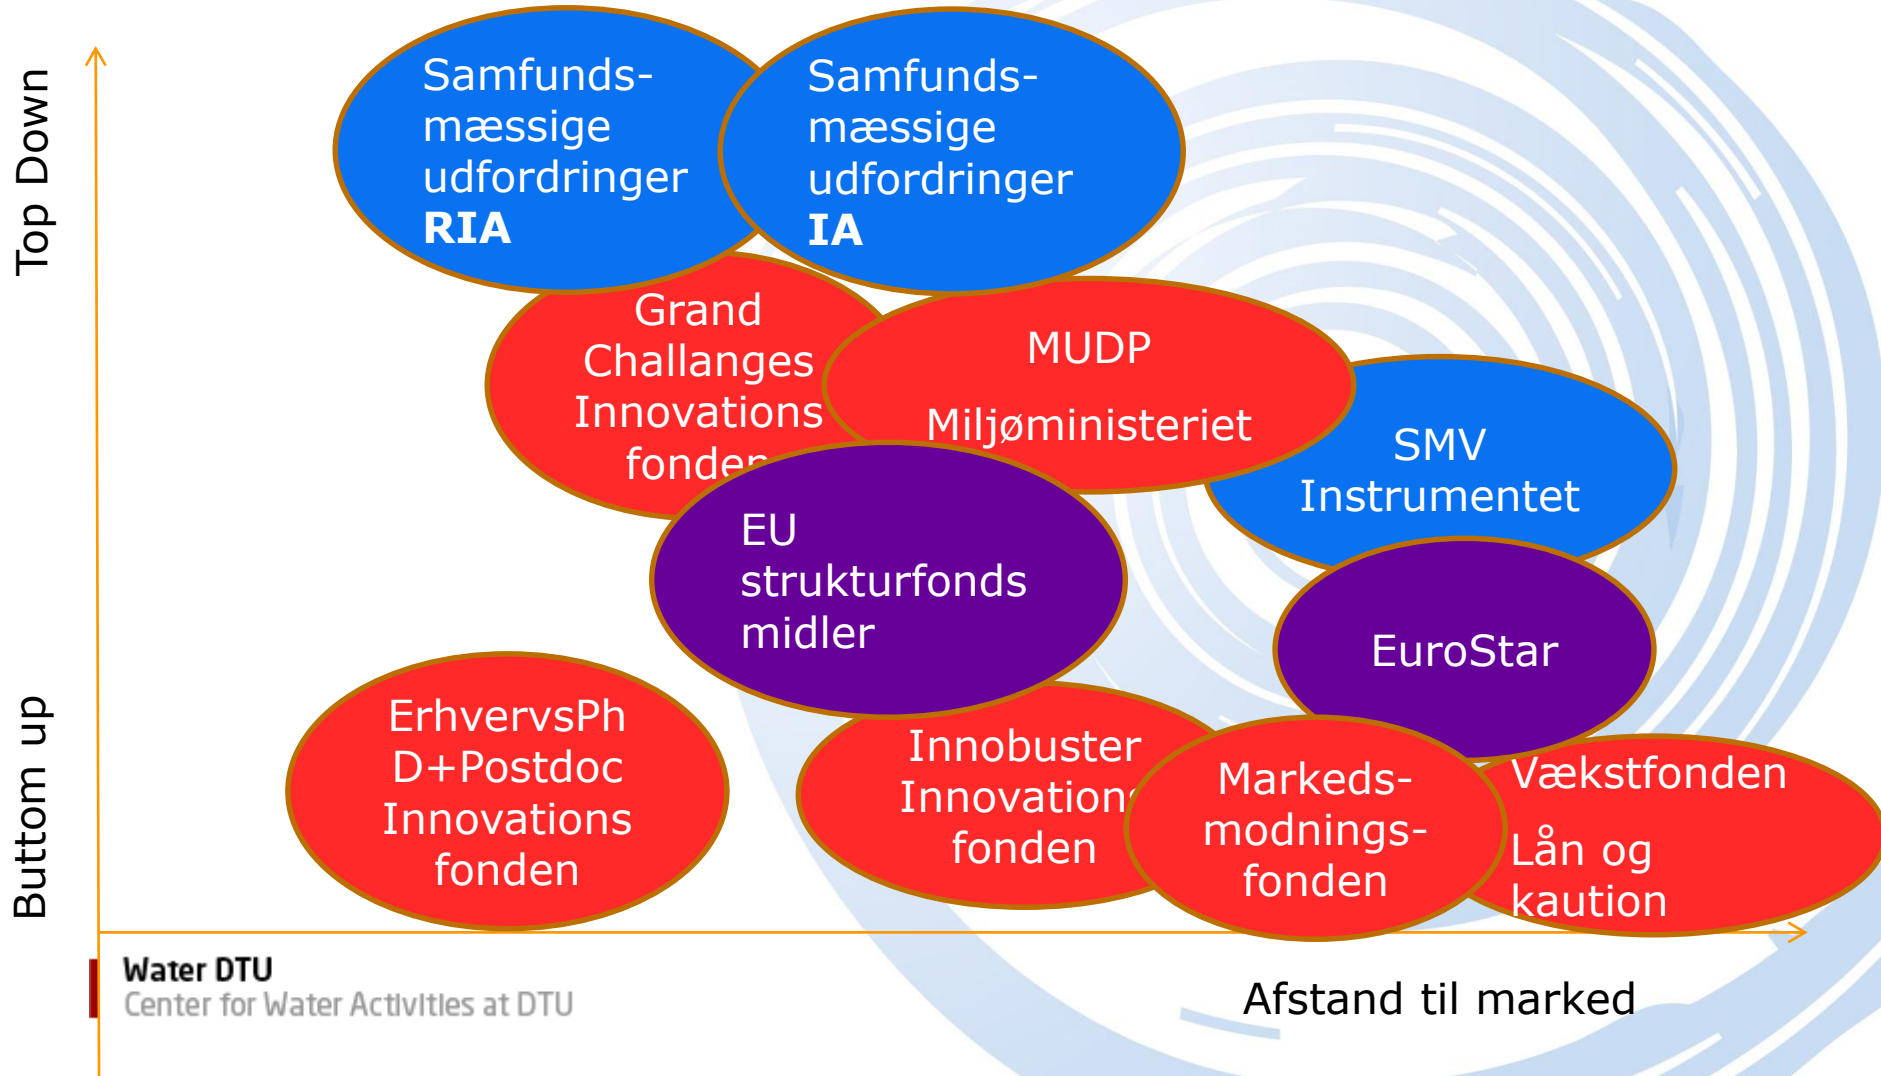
Top Down

Buttom up

Samfunds-mæssige udfordringer
RIA

Samfunds-mæssige udfordringer
IA

Grand Challanges Innovations fonden

MUDP

Miljøministeriet

SMV Instrumentet

EU strukturfonds midler

EuroStar

ErhvervsPhD+Postdoc Innovations fonden

Innobuster Innovations fonden

Markeds-modnings-fonden

Vækstfonden

Lån og kaution

Water DTU
Center for Water Activities at DTU

Afstand til marked